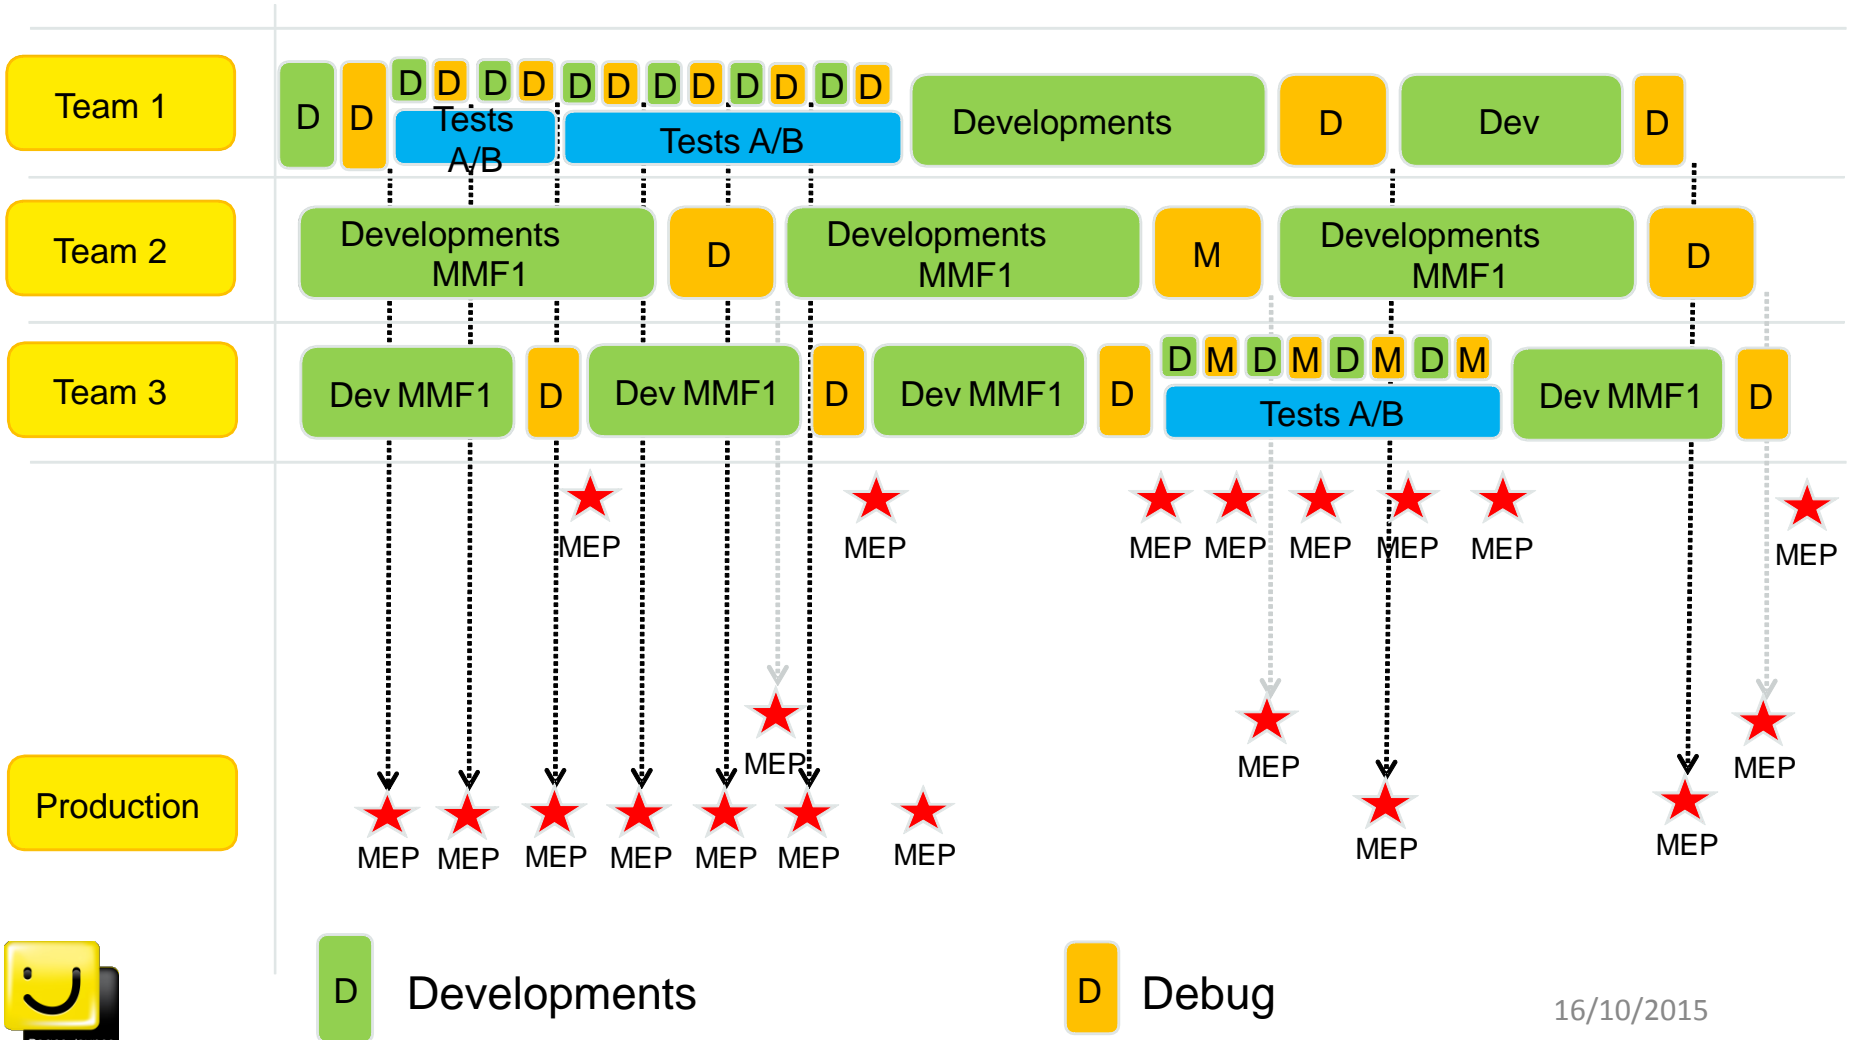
Team 1

D D D D D D D D D D D D D D D D

Tests A/B

Tests A/B

Developments

D

Dev

D

Team 2

Developments MMF1

D

Developments MMF1

M

Developments MMF1

D

Team 3

Dev MMF1

D

Dev MMF1

D

Dev MMF1

D

D M D M D M D M

Tests A/B

Dev MMF1

D

MEP MEP MEP MEP MEP MEP MEP MEP

MEP MEP MEP MEP

Production

MEP MEP MEP MEP MEP MEP MEP MEP MEP

D Developments

D Debug

16/10/2015